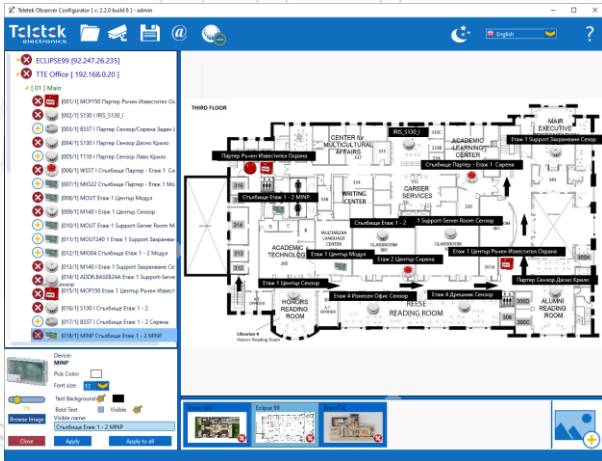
Teletek Observer Configurator [ v. 2.2.0 build 6 ] - admin

Teletek electronics

English

?

ECLIPSE99 [92.247.26.235]
TTE Office [ 192.168.0.20 ]
[ 01 ] Main
[001/1] MCP150 Партер Ръчен Известител Ох
[002/1] S130 / IRIS_S130_I
[003/1] BSST / Партер Сензор/Сирена Заден I
[004/1] S130 / Партер Сензор Дясно Крило
[005/1] T110 / Партер Сензор Ляво Крило
[006/1] WSST / Стълбище Партер - Етаж 1 Си
[007/1] MIO22 Стълбище Партер - Етаж 1 Мо
[008/1] MOUT Етаж 1 Център Модул
[009/1] M140 / Етаж 1 Център Сензор
[010/1] MOUT Етаж 1 Support-Server Room M
[011/1] MOUT240 / Етаж 1 Support Захранване
[012/1] MIO04 Стълбище Етаж 1 - 2 Модул
[013/1] M140 / Етаж 1 Support Захранване Се
[014/1] ADDR.BASE8244 Етаж 1 Support-Serv Сензор
[015/1] MCP150 Етаж 1 Център Ръчен Извест
[016/1] S130 / Стълбище Етаж 1 - 2
[017/1] BSST / Стълбище Етаж 1 - 2 Сирена
[018/1] MINP Стълбище Етаж 1 - 2 MINP

Device:
MINP
Pick Color:
Font size: 12
Text Background
Bold Text
Visible
Visible name:
Стълбище Етаж 1 - 2 MINP
Browse Image
Close
Apply
Apply to all

THIRD FLOOR
Партер Ръчен Известител Охрана
IRIS_S130_I
ACADEMIC LEARNING CENTER
Етаж 1 Support Захранване Сензор
MAIR EXECUTIVE
CENTER for MULTICULTURAL AFFAIRS
Стълбище Партер - Етаж 1 Сирена
Стълбище Етаж 1 - 2 MINP
WRITING CENTER
CAREER SERVICES
Стълбище Етаж 1 - 2
Етаж 1 Support-Server Room Сензор
ACADEMIC TECHNOLOGY
MULTIMEDIA LANGUAGE CENTER
CLASSROOM
Етаж 1 Център Модул
Етаж 2 Център Сирена
Етаж 1 Център Ръчен Известител Охрана
Етаж 1 Център Сензор
Етаж 4 Изискан Офис Сензор
Етаж 4 Дрешник Сензор
Стълбище Етаж 1 - 2 Сирена
Партер Сензор Дясно Крило
HONORS READING ROOM
REESE READING ROOM
ALUMNI READING ROOM
Librarian & Honors Reading Room

Eclipse 99